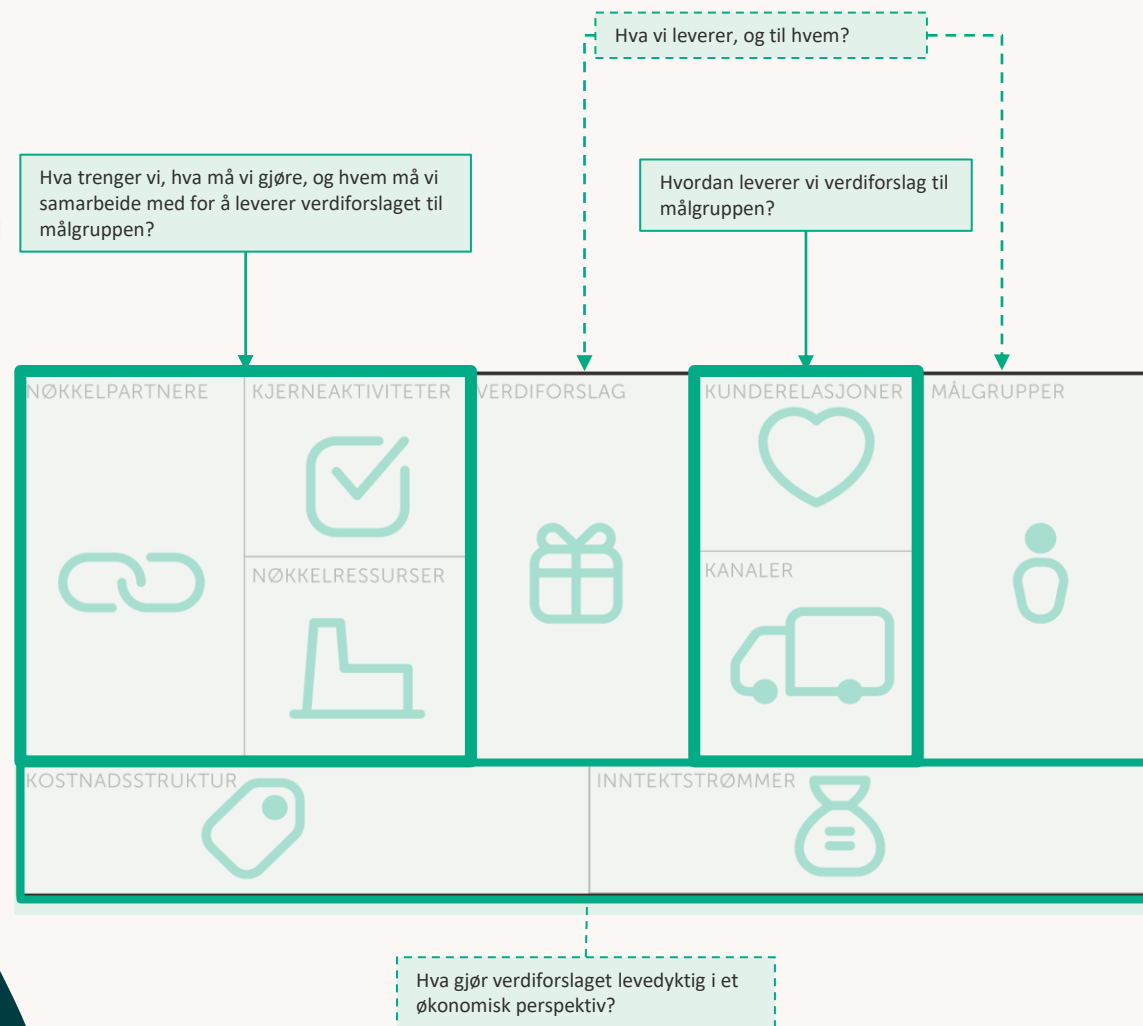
Hva vi leverer, og til hvem?

Hva trenger vi, hva må vi gjøre, og hvem må vi samarbeide med for å leverer verdiforslaget til målgruppen?

Hvordan leverer vi verdiforslag til målgruppen?

NØKKELPARTNERE

KJERNEAKTIVITETER

NØKKELRESSURSER

VERDIFORSLAG

KUNDERELASJONER

KANALER

MÅLGRUPPER

KOSTNADSSTRUKTUR

INNTEKTSTRØMMER

Hva gjør verdiforslaget levedyktig i et økonomisk perspektiv?